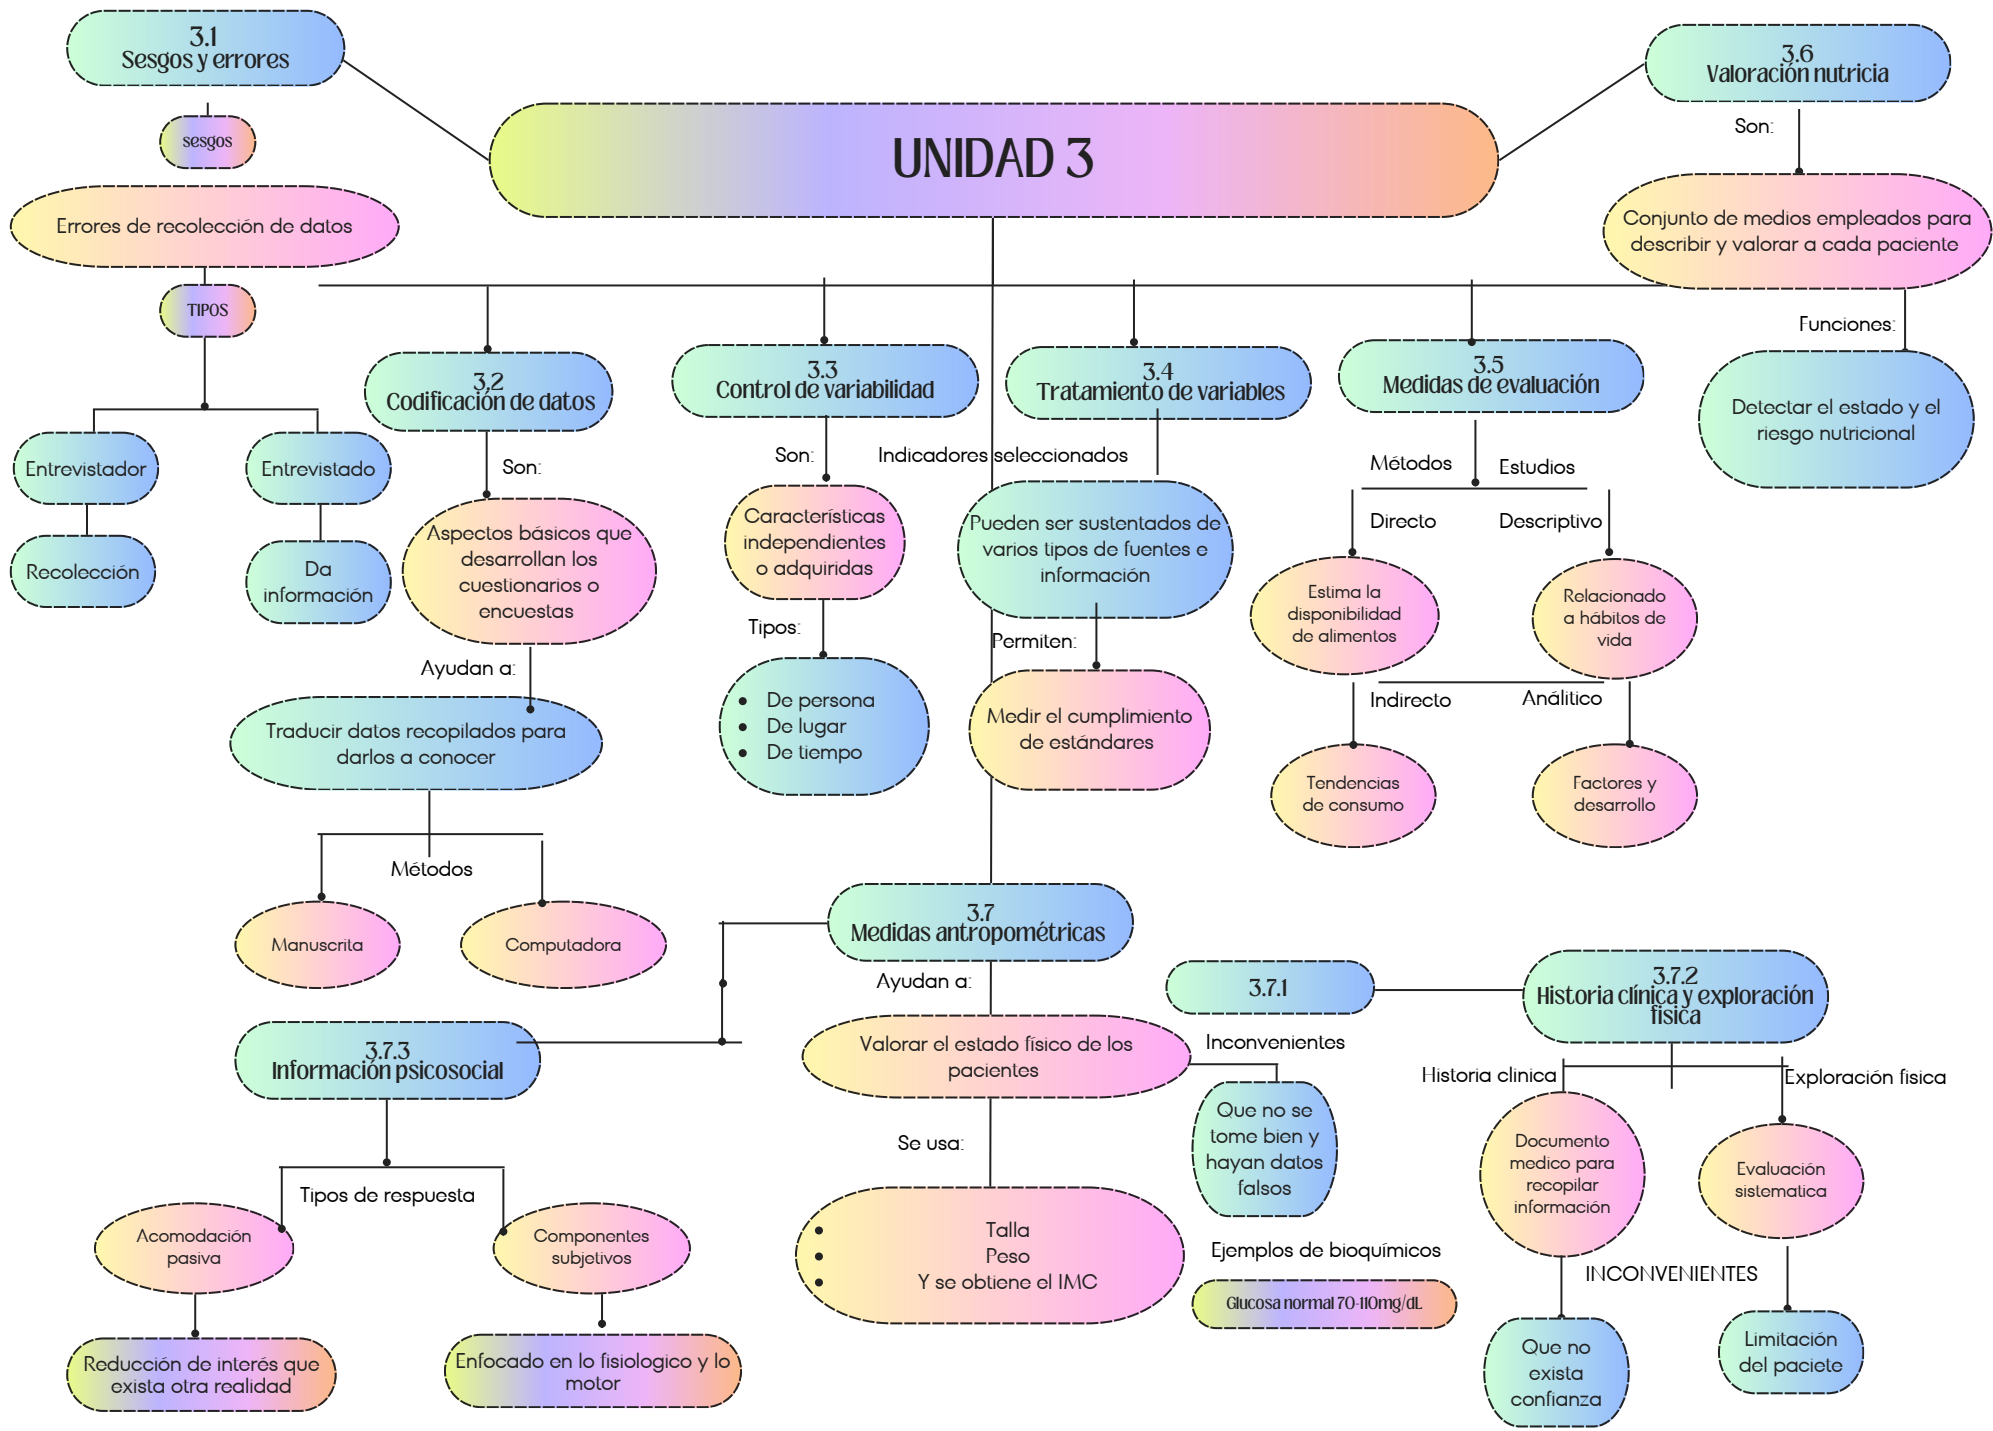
3.1
Sesgos y errores

sesgos

Errores de recolección de datos

TIPOS

Entrevistador

Recolección

Entrevistado

Da información

UNIDAD 3

3.6
Valoración nutricia

Son:

Conjunto de medios empleados para describir y valorar a cada paciente

Funciones:

Detectar el estado y el riesgo nutricional

3.2
Codificación de datos

Son:

Aspectos básicos que desarrollan los cuestionarios o encuestas

Ayudan a:

Traducir datos recopilados para darlos a conocer

Métodos

Manuscrita

Computadora

3.3
Control de variabilidad

Son:

Características independientes o adquiridas

Tipos:

- De persona
- De lugar
- De tiempo

Indicadores seleccionados

3.4
Tratamiento de variables

Pueden ser sustentados de varios tipos de fuentes e información

Permiten:

Medir el cumplimiento de estándares

3.5
Medidas de evaluación

Métodos

Estudios

Directo

Descriptivo

Estima la disponibilidad de alimentos

Relacionado a hábitos de vida

Indirecto

Análitico

Tendencias de consumo

Factores y desarrollo

3.7
Medidas antropométricas

Ayudan a:

Valorar el estado físico de los pacientes

Inconvenientes

Que no se tome bien y hayan datos falsos

Se usa:

- Talla
- Peso
- Y se obtiene el IMC

Ejemplos de bioquímicos

Glucosa normal 70-110mg/dL

3.7.1

3.7.2
Historia clínica y exploración física

Historia clinica

Exploración fisica

Documento medico para recopilar información

Evaluación sistematica

INCONVENIENTES

Que no exista confianza

Limitación del paciete

3.7.3
Información psicosocial

Tipos de respuesta

Acomodación pasiva

Componentes subjetivos

Reducción de interés que exista otra realidad

Enfocado en lo fisiologico y lo motor